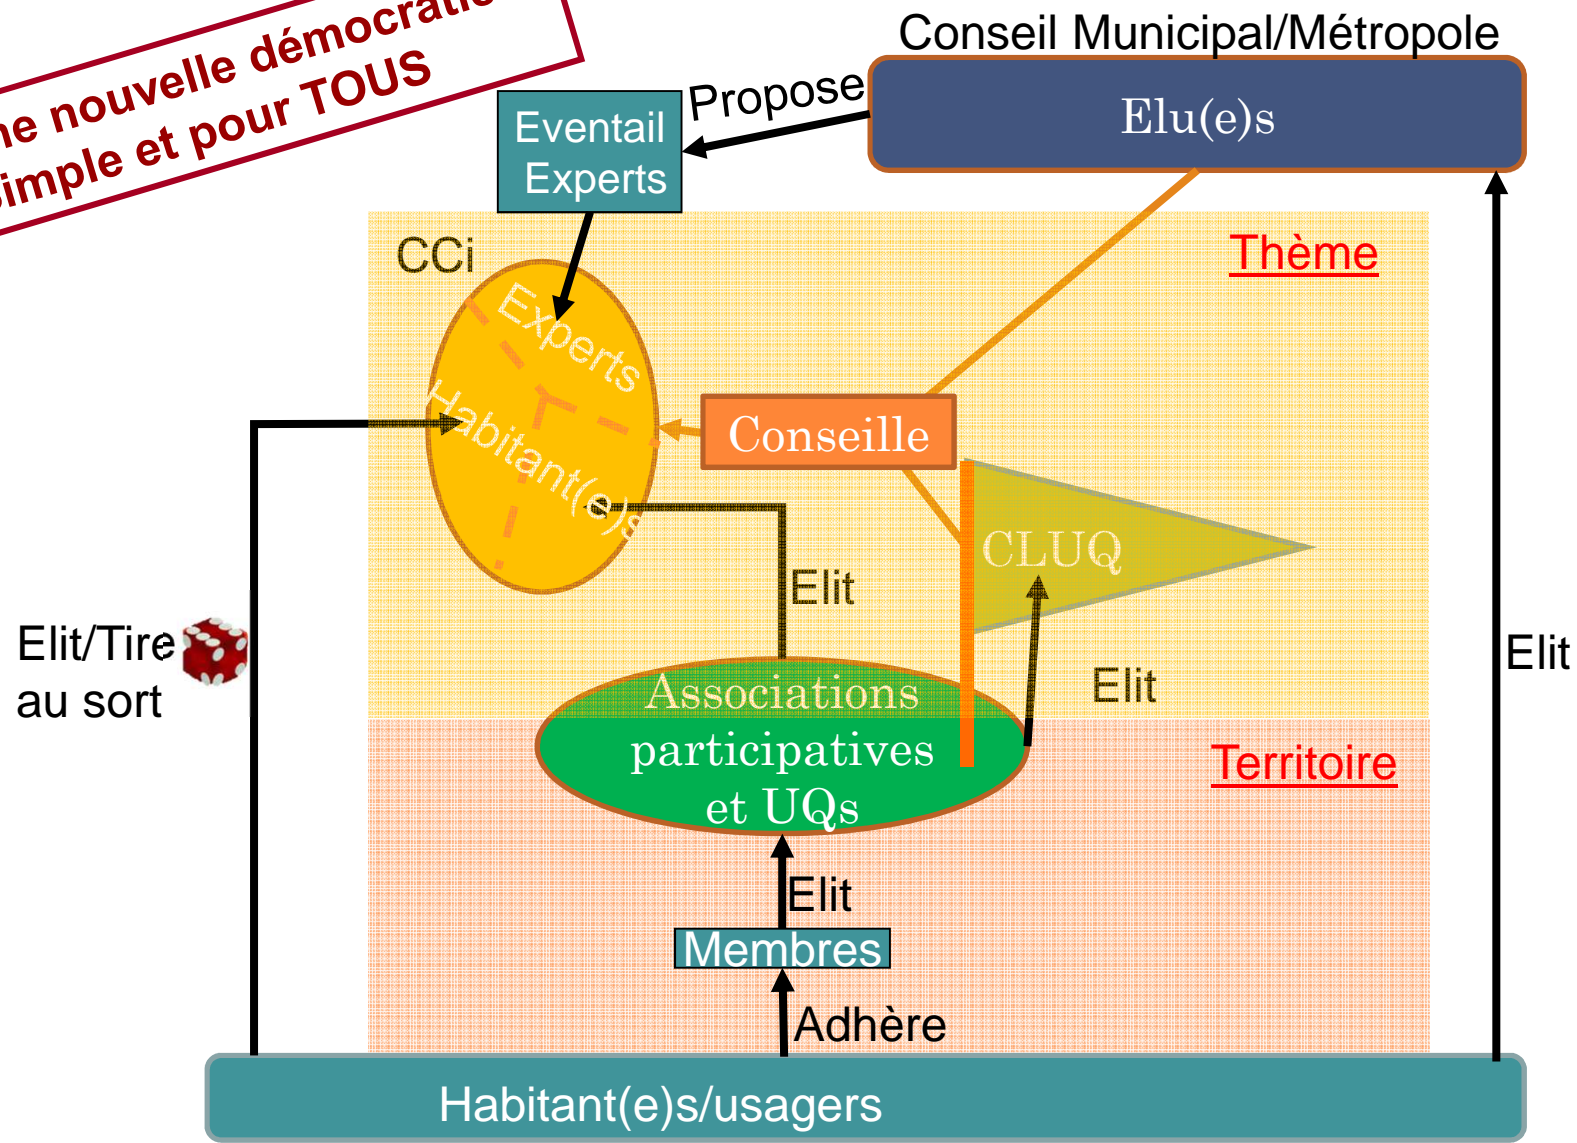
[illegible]e nouvelle démocrati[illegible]
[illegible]imple et pour TOUS

Conseil Municipal/Métropole

Elu(e)s

Propose

Eventail Experts

CCi

Thème

Experts

Habitant(e)s

Conseille

CLUQ

Elit

Elit/Tire au sort

Elit

Elit

Associations participatives et UQs

Territoire

Elit

Membres

Adhère

Habitant(e)s/usagers